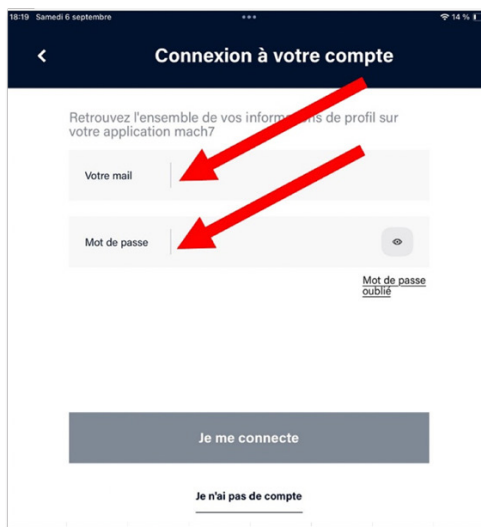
18:19 Samedi 6 septembre

14 %

<

Connexion à votre compte

Retrouvez l'ensemble de vos inform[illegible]s de profil sur votre application mach7

Votre mail

Mot de passe

Mot de passe oublié

Je me connecte

Je n'ai pas de compte